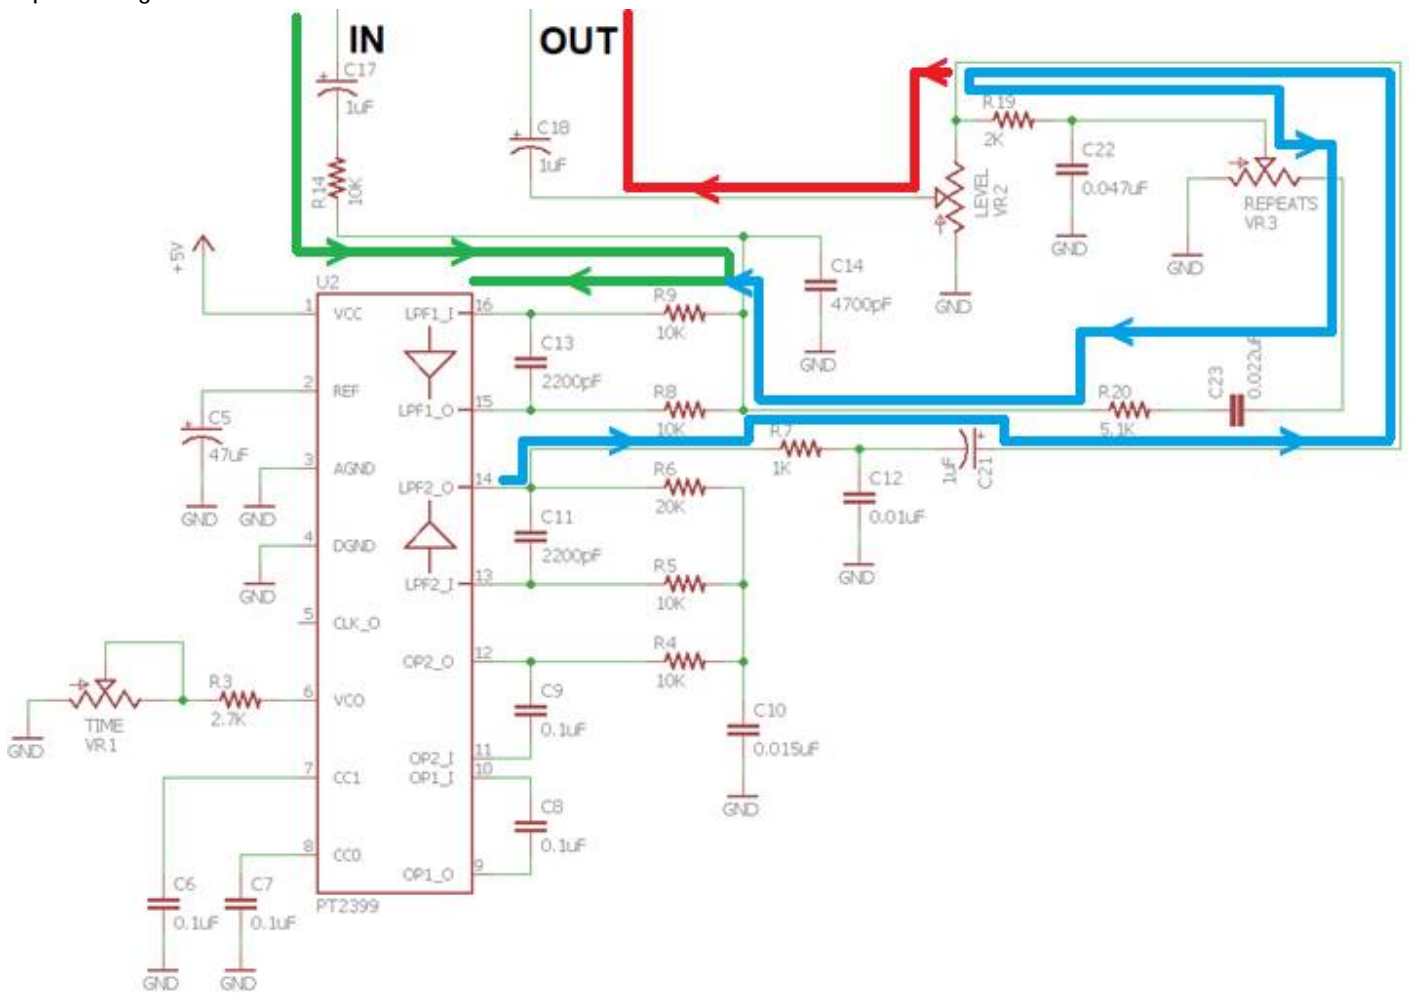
IN
OUT
C17
1uF
R14
10K
C18
1uF
R19
2K
C22
0.047uF
LEVEL
VR2
REPEATS
VR3
GND
GND
GND
C14
4700pF
GND
+5V
U2
1 VCC
LPF1_I 16
R9
10K
C13
2200pF
2 REF
C5
47uF
LPF1_O 15
R8
10K
R20
5.1K
C23
0.022uF
3 AGND
GND
GND
R7
1K
1uF
C21
LPF2_O 14
R6
20K
C12
0.01uF
GND
4 DGND
C11
2200pF
GND
LPF2_I 13
R5
10K
5 CLK_O
OP2_O 12
R4
10K
TIME
VR1
R3
2.7K
6 VCO
C9
0.1uF
C10
0.015uF
GND
GND
OP2_I 11
OP1_I 10
7 CC1
C8
0.1uF
8 CCO
OP1_O 9
C6
0.1uF
C7
0.1uF
PT2399
GND
GND